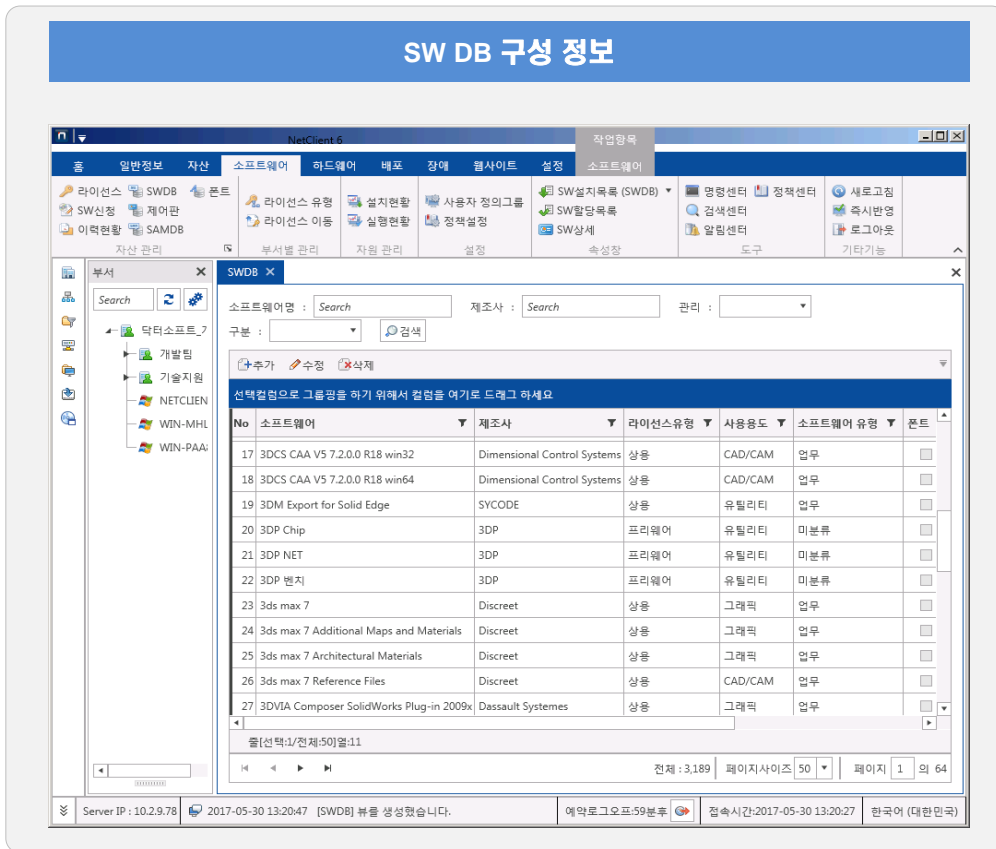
SW DB 구성 정보

NetClient 6
작업항목
홈 일반정보 자산 소프트웨어 하드웨어 배포 장애 웹사이트 설정 소프트웨어

라이선스 SWDB 폰트
SW신청 제어판
이력현황 SAMDB
자산 관리
라이선스 유형
라이선스 이동
부서별 관리
설치현황
실행현황
자원 관리
사용자 정의그룹
정책설정
설정
SW설치목록 (SWDB)
SW할당목록
SW상세
속성창
명령센터 정책센터
검색센터
알림센터
도구
새로고침
즉시반영
로그아웃
기타기능

부서
Search
닥터소프트_7
개발팀
기술지원
NETCLIEN
WIN-MHL
WIN-PAA

SWDB
소프트웨어명 : Search 제조사 : Search 관리 :
구분 : 검색
추가 수정 삭제
선택컬럼으로 그룹핑을 하기 위해서 컬럼을 여기로 드래그 하세요

| No | 소프트웨어 | 제조사 | 라이선스유형 | 사용용도 | 소프트웨어 유형 | 폰트 |
|---|---|---|---|---|---|---|
| 17 | 3DCS CAA V5 7.2.0.0 R18 win32 | Dimensional Control Systems | 상용 | CAD/CAM | 업무 | |
| 18 | 3DCS CAA V5 7.2.0.0 R18 win64 | Dimensional Control Systems | 상용 | CAD/CAM | 업무 | |
| 19 | 3DM Export for Solid Edge | SYCODE | 상용 | 유틸리티 | 업무 | |
| 20 | 3DP Chip | 3DP | 프리웨어 | 유틸리티 | 미분류 | |
| 21 | 3DP NET | 3DP | 프리웨어 | 유틸리티 | 미분류 | |
| 22 | 3DP 벤치 | 3DP | 프리웨어 | 유틸리티 | 미분류 | |
| 23 | 3ds max 7 | Discreet | 상용 | 그래픽 | 업무 | |
| 24 | 3ds max 7 Additional Maps and Materials | Discreet | 상용 | 그래픽 | 업무 | |
| 25 | 3ds max 7 Architectural Materials | Discreet | 상용 | 그래픽 | 업무 | |
| 26 | 3ds max 7 Reference Files | Discreet | 상용 | CAD/CAM | 업무 | |
| 27 | 3DVIA Composer SolidWorks Plug-in 2009x | Dassault Systemes | 상용 | 그래픽 | 업무 | |

줄[선택:1/전체:50]열:11
전체 : 3,189 페이지사이즈 50 페이지 1 의 64

Server IP : 10.2.9.78 2017-05-30 13:20:47 [SWDB] 뷰를 생성했습니다. 예약로그오프:59분후 접속시간:2017-05-30 13:20:27 한국어 (대한민국)